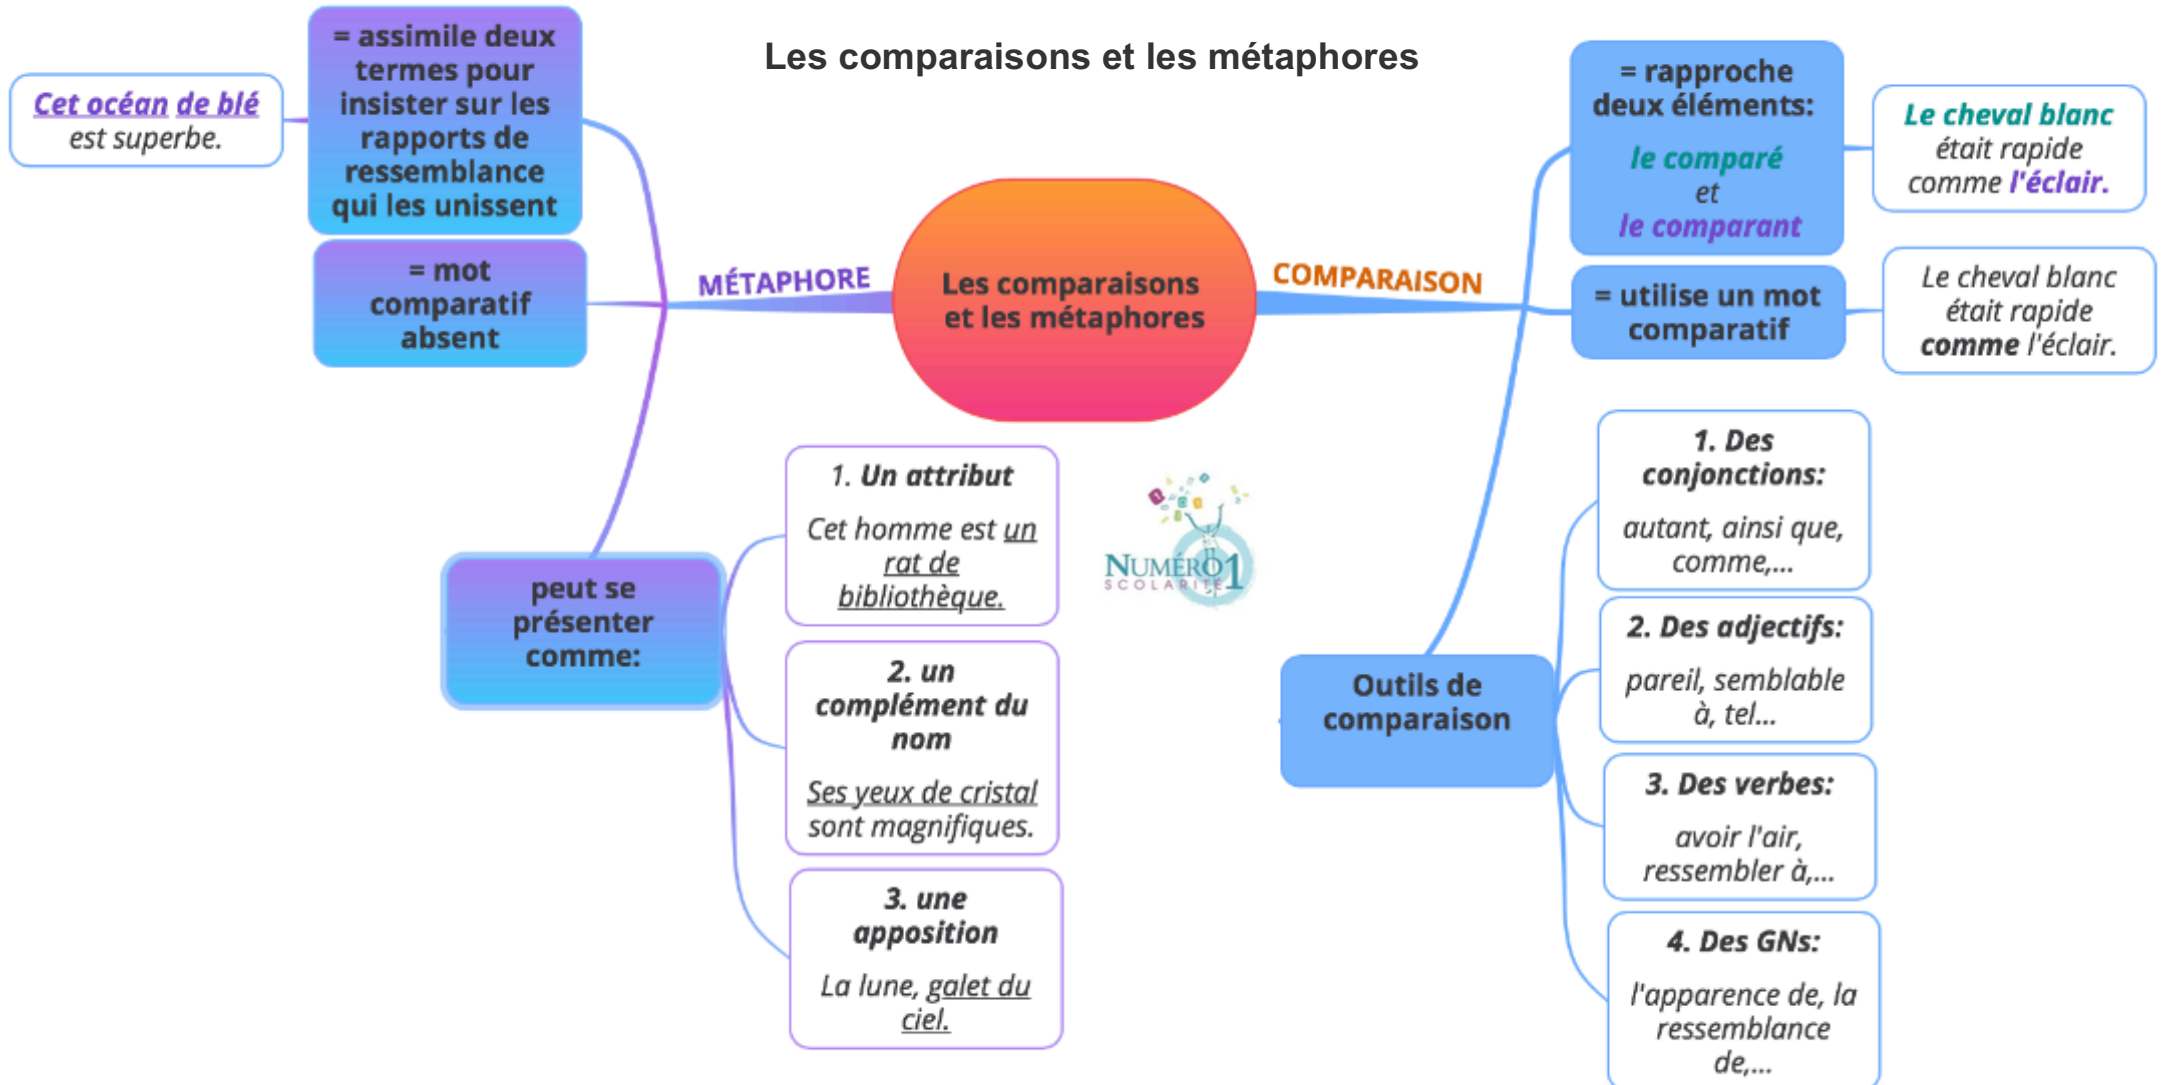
Les comparaisons et les métaphores

Les comparaisons et les métaphores

MÉTAPHORE

= assimile deux termes pour insister sur les rapports de ressemblance qui les unissent

Cet océan de blé est superbe.

= mot comparatif absent

peut se présenter comme:

1. Un attribut

Cet homme est un rat de bibliothèque.

2. un complément du nom

Ses yeux de cristal sont magnifiques.

3. une apposition

La lune, galet du ciel.

COMPARAISON

= rapproche deux éléments:

le comparé
et
le comparant

Le cheval blanc était rapide comme l'éclair.

= utilise un mot comparatif

Le cheval blanc était rapide comme l'éclair.

Outils de comparaison

1. Des conjonctions:

autant, ainsi que, comme,...

2. Des adjectifs:

pareil, semblable à, tel...

3. Des verbes:

avoir l'air, ressembler à,...

4. Des GNs:

l'apparence de, la ressemblance de,...

NUMÉRO 1
SCOLARITÉ